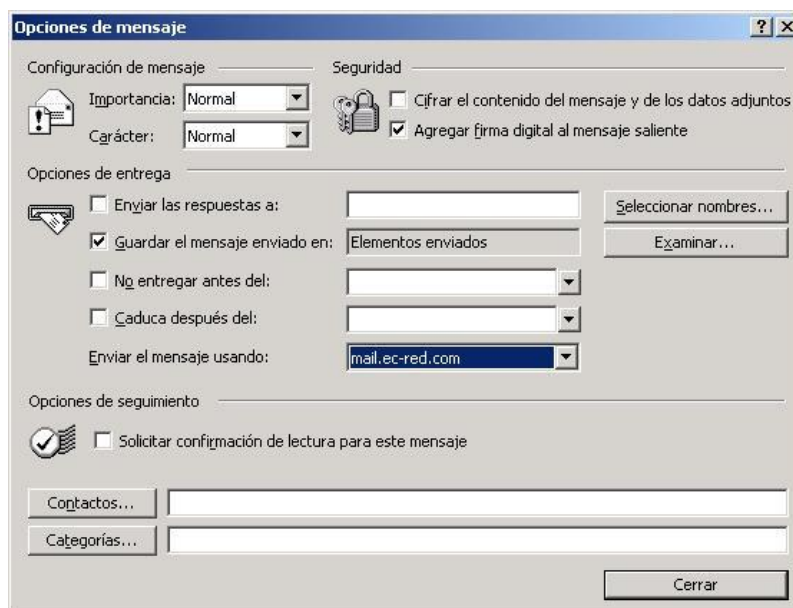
Opciones de mensaje

?
X

Configuración de mensaje

Importancia: Normal

Carácter: Normal

Seguridad

Cifrar el contenido del mensaje y de los datos adjuntos

Agregar firma digital al mensaje saliente

Opciones de entrega

Enviar las respuestas a:

Seleccionar nombres...

Guardar el mensaje enviado en: Elementos enviados

Examinar...

No entregar antes del:

Caduca después del:

Enviar el mensaje usando: mail.ec-red.com

Opciones de seguimiento

Solicitar confirmación de lectura para este mensaje

Contactos...

Categorías...

Cerrar